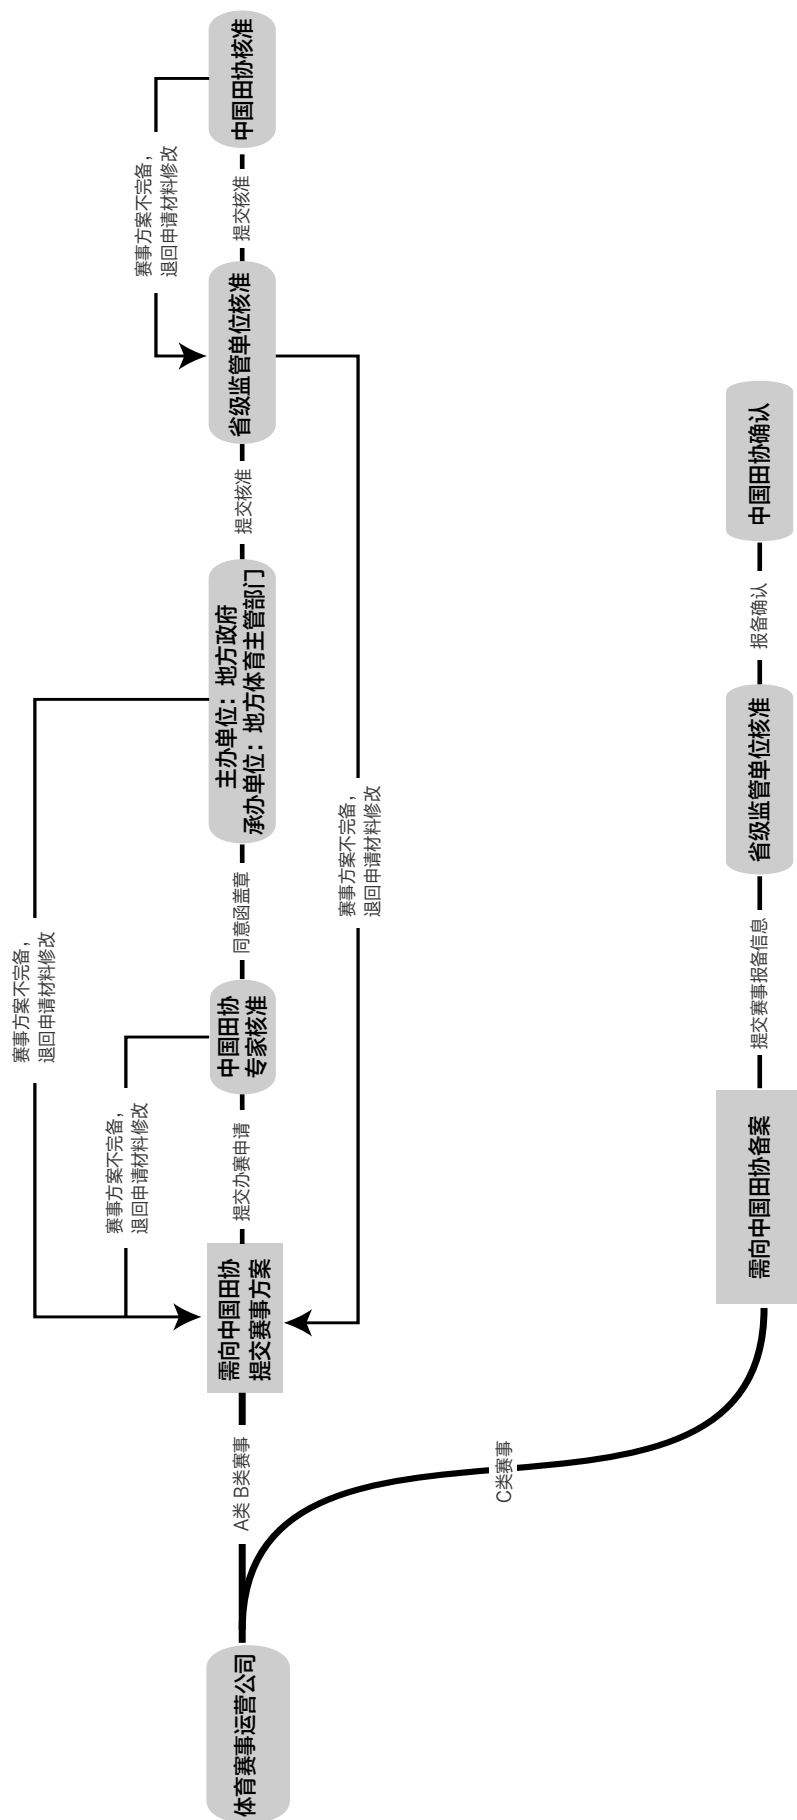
体育赛事运营公司

A类 B类赛事

需向中国田协提交赛事方案

提交办赛申请

中国田协专家核准

赛事方案不完备，退回申请材料修改

同意函盖章

主办单位：地方政府
承办单位：地方体育主管部门

赛事方案不完备，退回申请材料修改

提交核准

省级监管单位核准

赛事方案不完备，退回申请材料修改

提交核准

中国田协核准

赛事方案不完备，退回申请材料修改

C类赛事

需向中国田协备案

提交赛事报备信息

省级监管单位核准

报备确认

中国田协确认